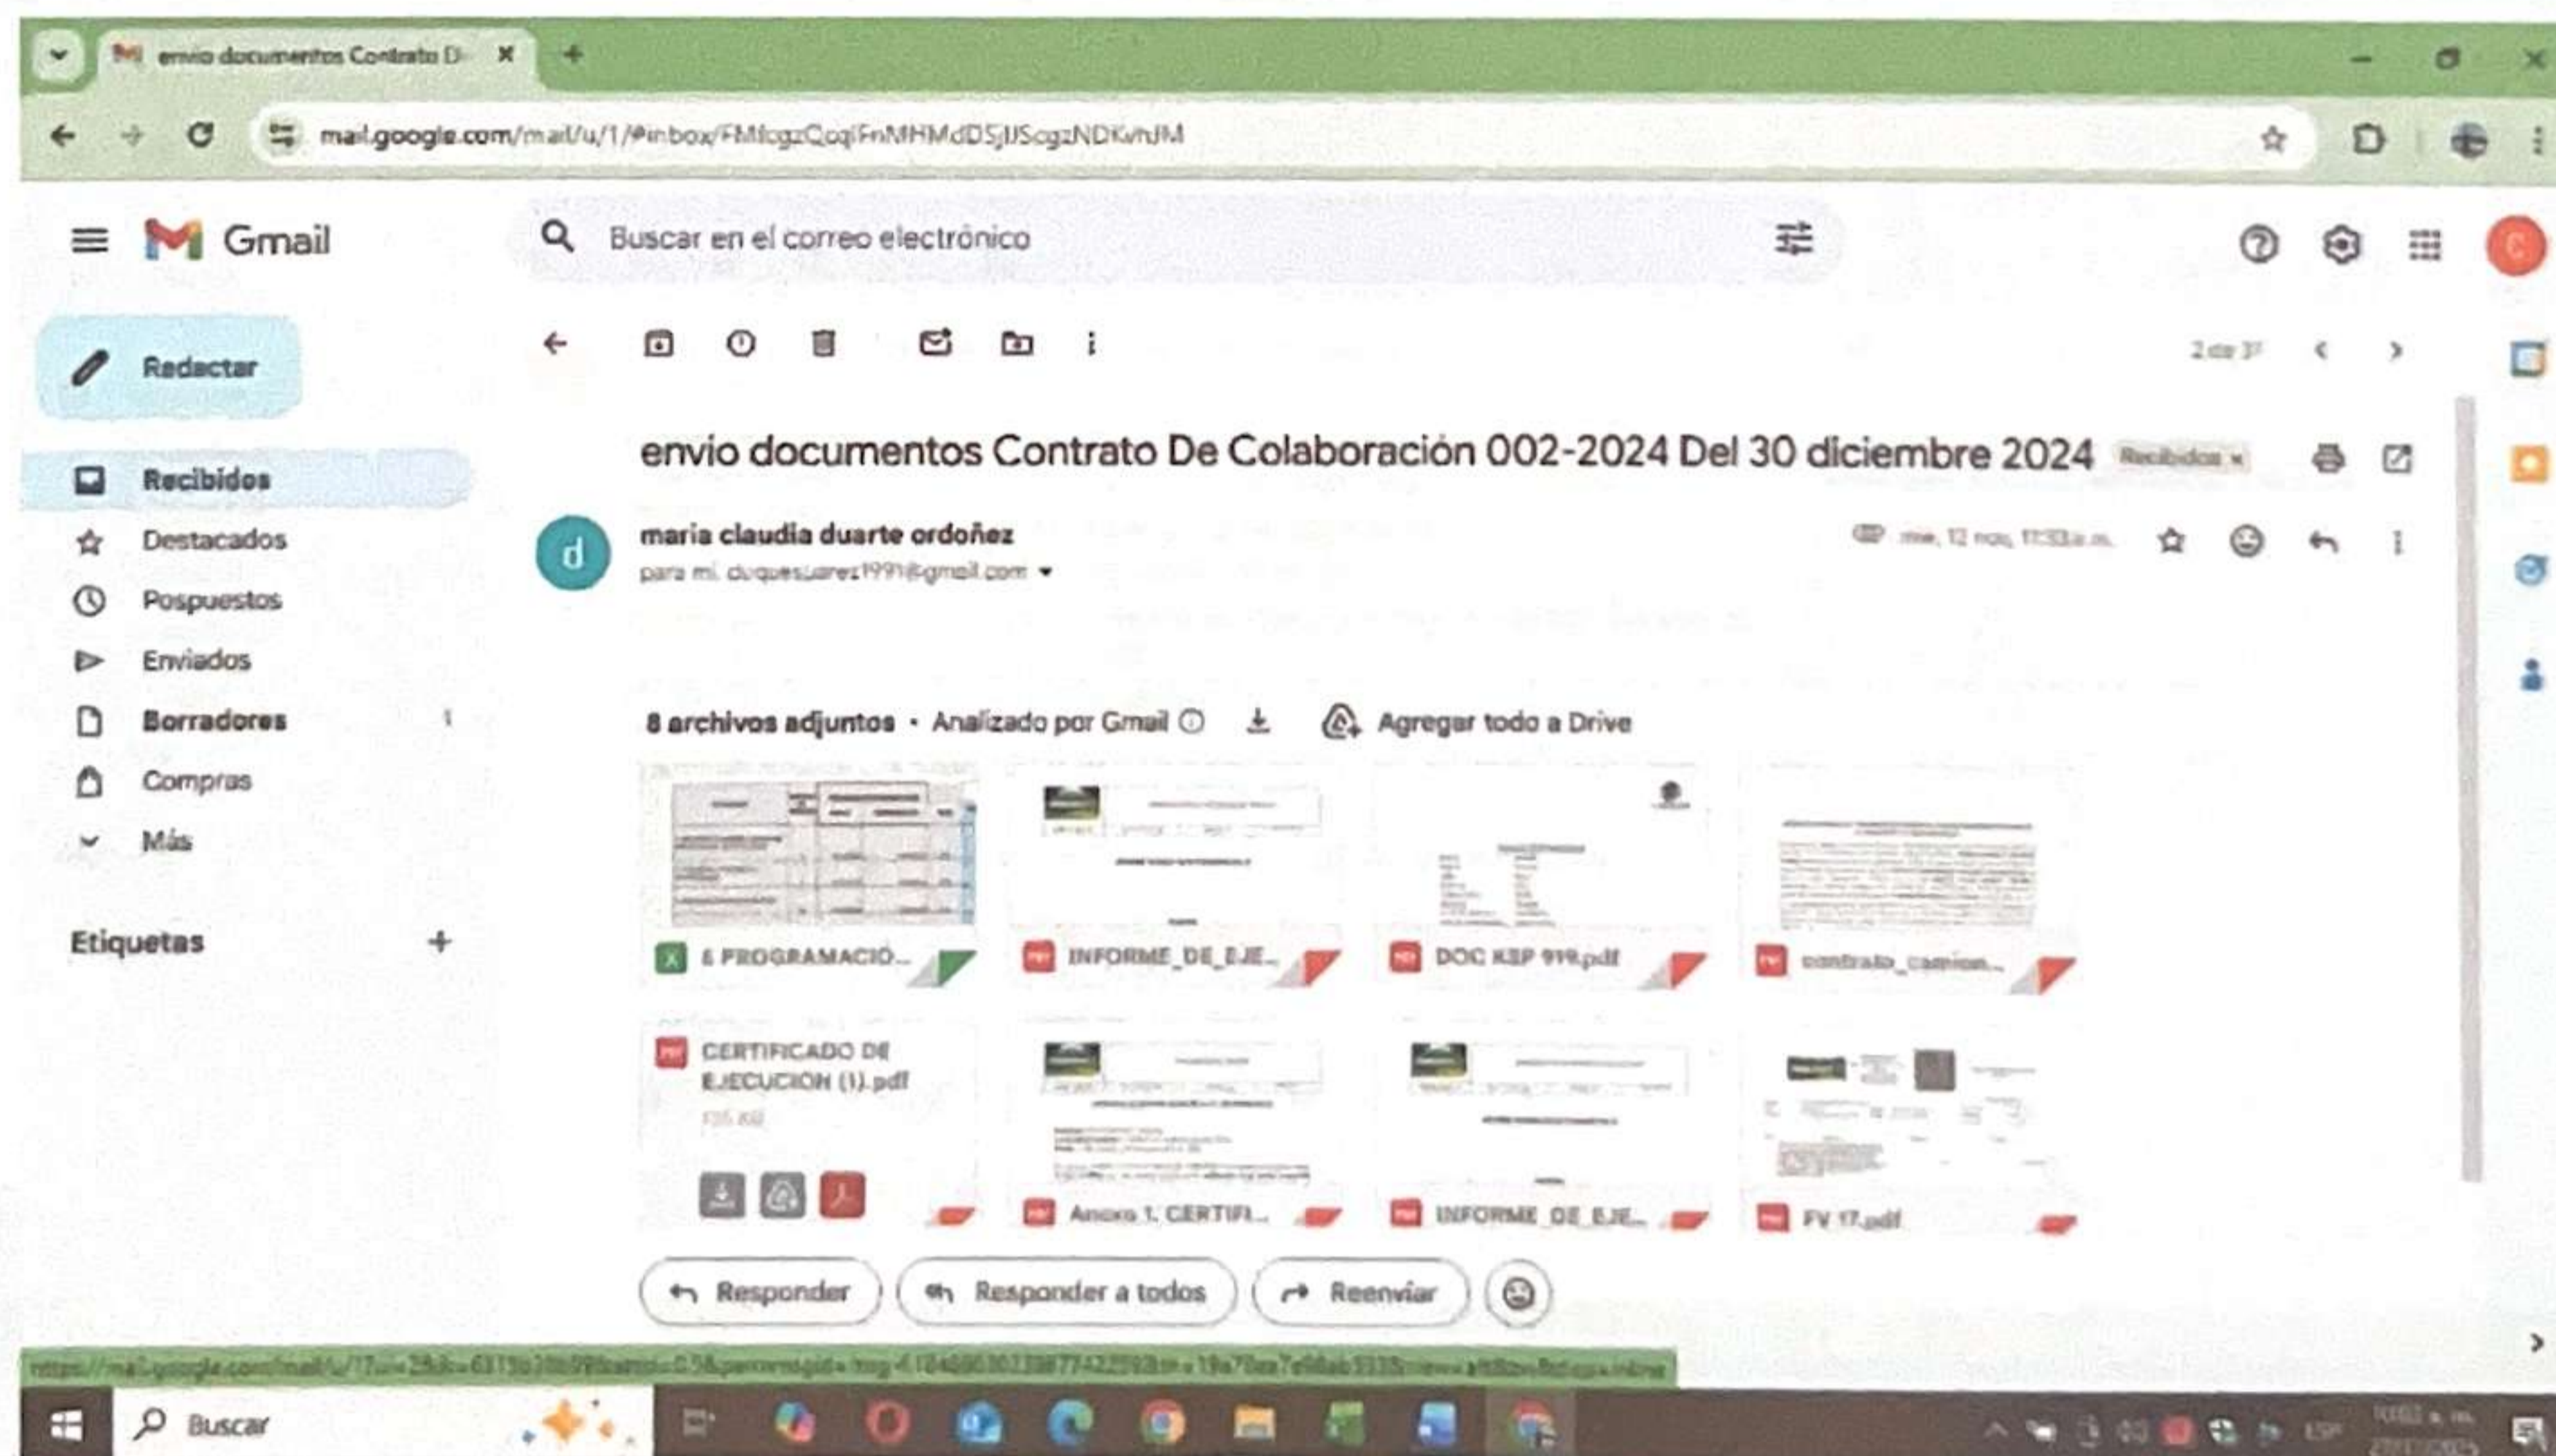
envio documentos Contrato D ×

mail.google.com/mail/u/1/#inbox/FMfcgzQqjFnMHMdDSjJSqgzNDKvhJM

Gmail

Buscar en el correo electrónico

Redactar

Recibidos
Destacados
Pospuestos
Enviados
Borradores 1
Compras
Más

Etiquetas +

2 de 37

envio documentos Contrato De Colaboración 002-2024 Del 30 diciembre 2024 Recibidos ×

maria claudia duarte ordoñez
para mí, duquesuarez1991@gmail.com

mié, 12 nov, 11:33 a.m.

8 archivos adjuntos • Analizado por Gmail

Agregar todo a Drive

6 PROGRAMACIÓ...
INFORME_DE_EJE...
DOC KEP 919.pdf
contrato_camion...
CERTIFICADO DE EJECUCION (1).pdf
135 KB
Anexo 1. CERTIFI...
INFORME_DE_EJE...
FV 17.pdf

Responder
Responder a todos
Reenviar

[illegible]

Buscar